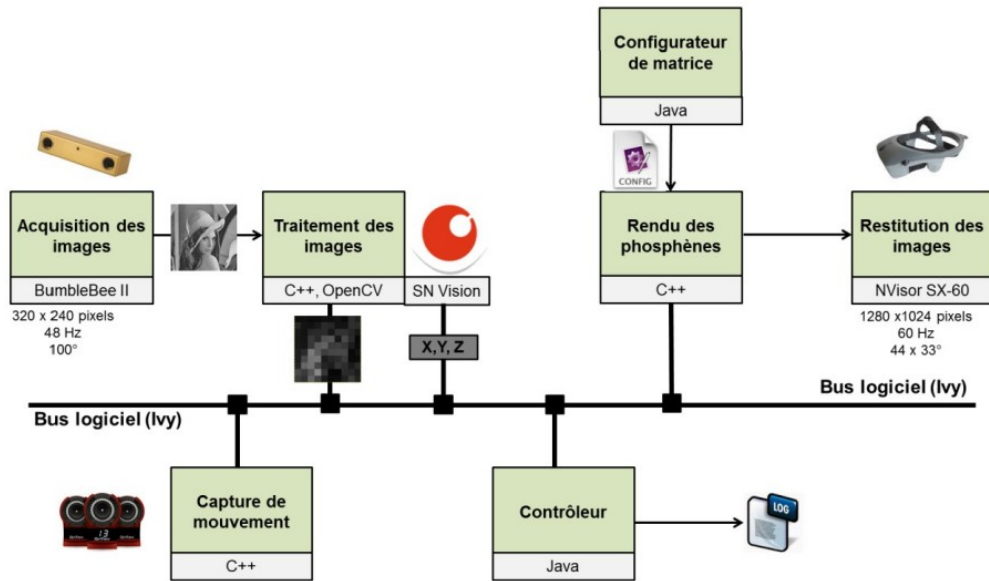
Configurateur de matrice

Java

CONFIG

Acquisition des images

BumbleBee II

320 x 240 pixels
48 Hz
100°

Traitement des images

C++, OpenCV

SN Vision

X,Y, Z

Rendu des phosphènes

C++

Restitution des images

NVisor SX-60

1280 x1024 pixels
60 Hz
44 x 33°

Bus logiciel (Ivy)

Bus logiciel (Ivy)

Capture de mouvement

C++

Contrôleur

Java

LOG